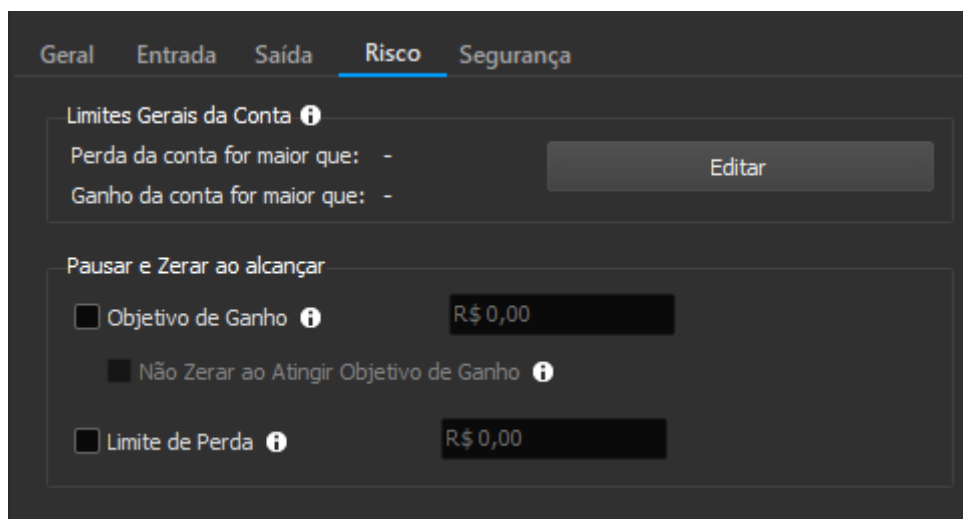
Geral Entrada Saída Risco Segurança

Limites Gerais da Conta

Perda da conta for maior que: -

Ganho da conta for maior que: -

Editar

Pausar e Zerar ao alcançar

Objetivo de Ganho

R$ 0,00

Não Zerar ao Atingir Objetivo de Ganho

Limite de Perda

R$ 0,00